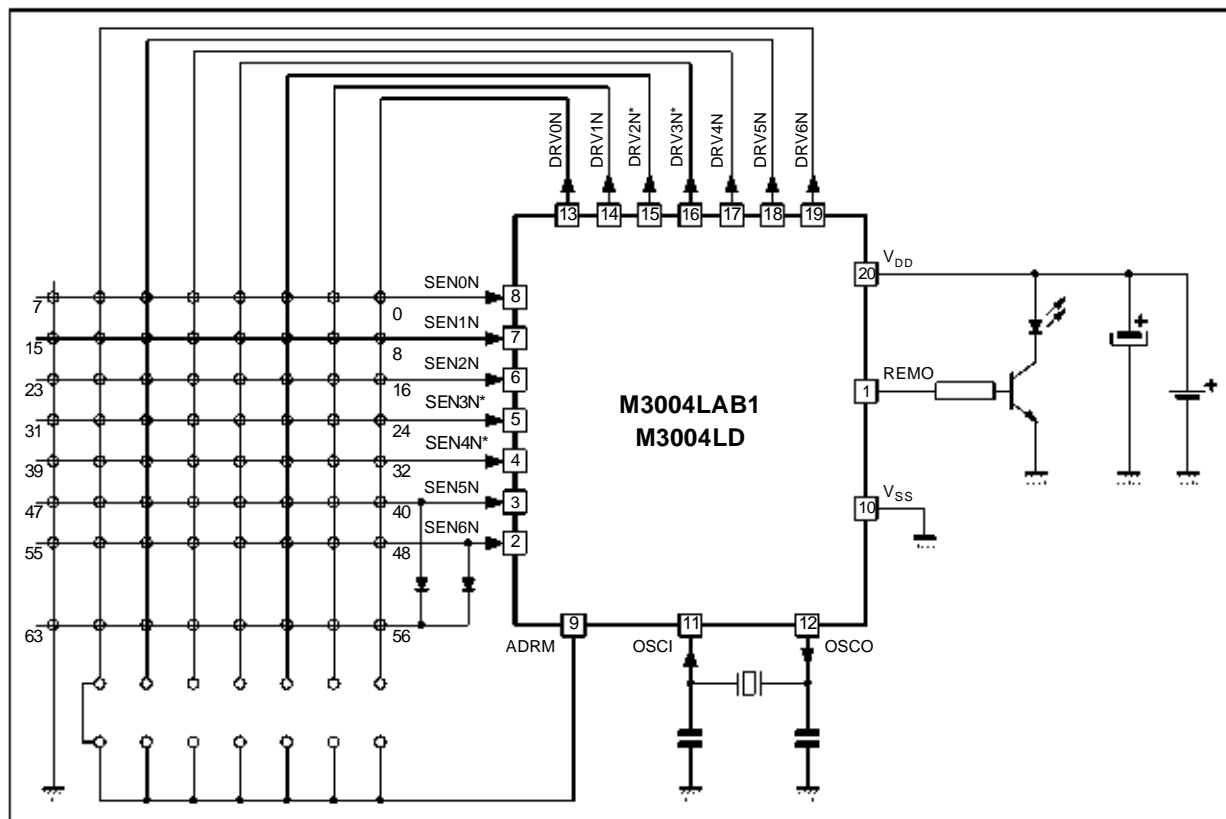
DRV0N DRV1N DRV2N* DRV3N* DRV4N DRV5N DRV6N

13 14 15 16 17 18 19

$V_{DD}$ 20

SEN0N 8
SEN1N 7
SEN2N 6
SEN3N* 5
SEN4N* 4
SEN5N 3
SEN6N 2

7 0
15 8
23 16
31 24
39 32
47 40
55 48
63 56

M3004LAB1
M3004LD

REMO 1

$V_{SS}$ 10

9 ADRM
11 OSCI
12 OSCO